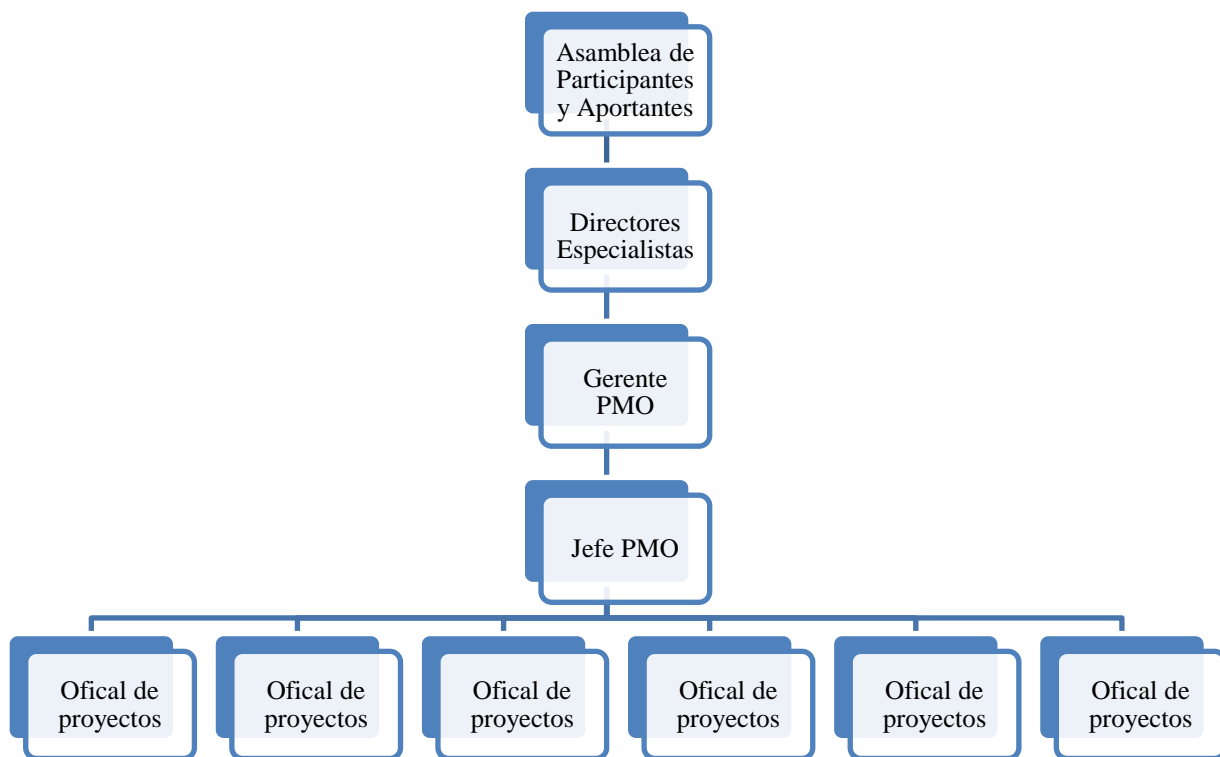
Asamblea de Participantes y Aportantes

Directores Especialistas

Gerente PMO

Jefe PMO

Ofical de proyectos

Ofical de proyectos

Ofical de proyectos

Ofical de proyectos

Ofical de proyectos

Ofical de proyectos